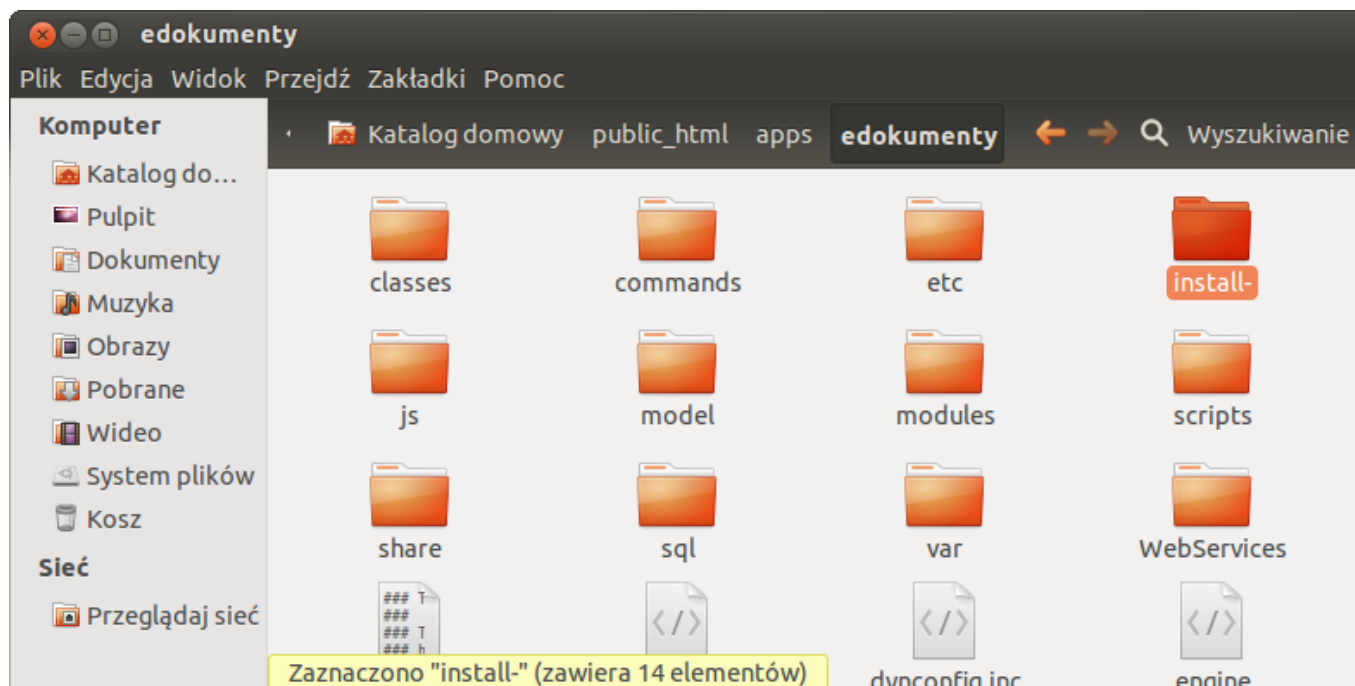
edokumenty

Plik Edycja Widok Przejdź Zakładki Pomoc

Komputer
Katalog do…
Pulpit
Dokumenty
Muzyka
Obrazy
Pobrane
Wideo
System plików
Kosz
Sieć
Przeglądaj sieć

Katalog domowy public_html apps edokumenty
Wyszukiwanie

classes
commands
etc
install-
js
model
modules
scripts
share
sql
var
WebServices

### T
###
### T
### h

dynconfig.inc
engine

Zaznaczono "install-" (zawiera 14 elementów)